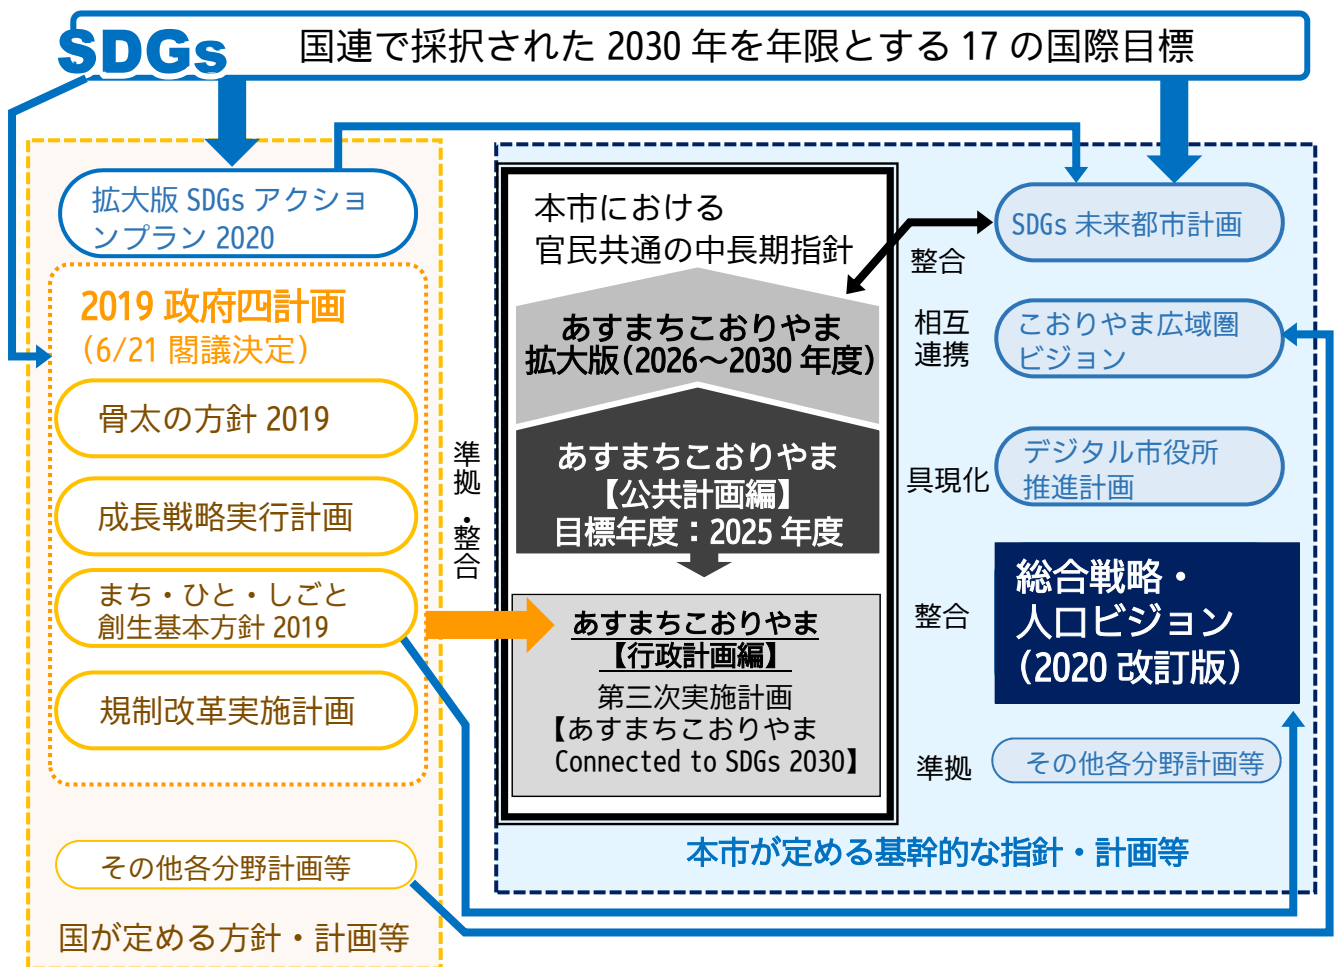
SDGs 国連で採択された 2030 年を年限とする 17 の国際目標

拡大版 SDGs アクションプラン 2020

2019 政府四計画
（6/21 閣議決定）

骨太の方針 2019

成長戦略実行計画

まち・ひと・しごと創生基本方針 2019

規制改革実施計画

その他各分野計画等

国が定める方針・計画等

準拠・整合

本市における
官民共通の中長期指針

あすまちこおりやま
拡大版（2026～2030 年度）

あすまちこおりやま
【公共計画編】
目標年度：2025 年度

あすまちこおりやま
【行政計画編】
第三次実施計画
【あすまちこおりやま
Connected to SDGs 2030】

整合

SDGs 未来都市計画

相互連携

こおりやま広域圏ビジョン

具現化

デジタル市役所推進計画

整合

総合戦略・
人口ビジョン
（2020 改訂版）

準拠

その他各分野計画等

本市が定める基幹的な指針・計画等